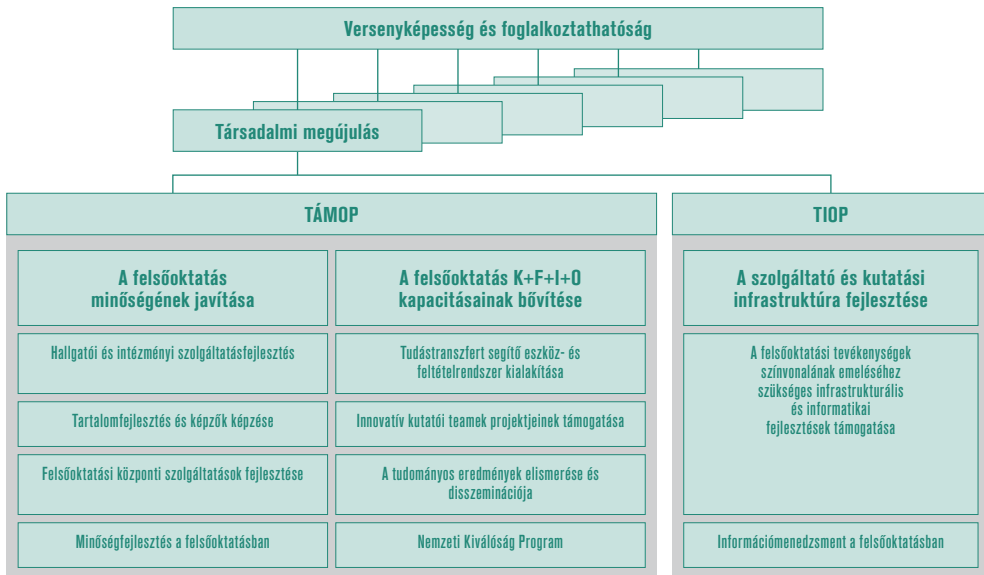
Versenyképesség és foglalkoztathatóság

Társadalmi megújulás

TÁMOP

A felsőoktatás minőségének javítása

Hallgatói és intézményi szolgáltatásfejlesztés

Tartalomfejlesztés és képzők képzése

Felsőoktatási központi szolgáltatások fejlesztése

Minőségfejlesztés a felsőoktatásban

A felsőoktatás K+F+I+O kapacitásainak bővítése

Tudástranszfert segítő eszköz- és feltételrendszer kialakítása

Innovatív kutatói teamek projektjeinek támogatása

A tudományos eredmények elismerése és disszeminációja

Nemzeti Kiválóság Program

TIOP

A szolgáltató és kutatási infrastruktúra fejlesztése

A felsőoktatási tevékenységek színvonalának emeléséhez szükséges infrastrukturális és informatikai fejlesztések támogatása

Információmenedzsment a felsőoktatásban